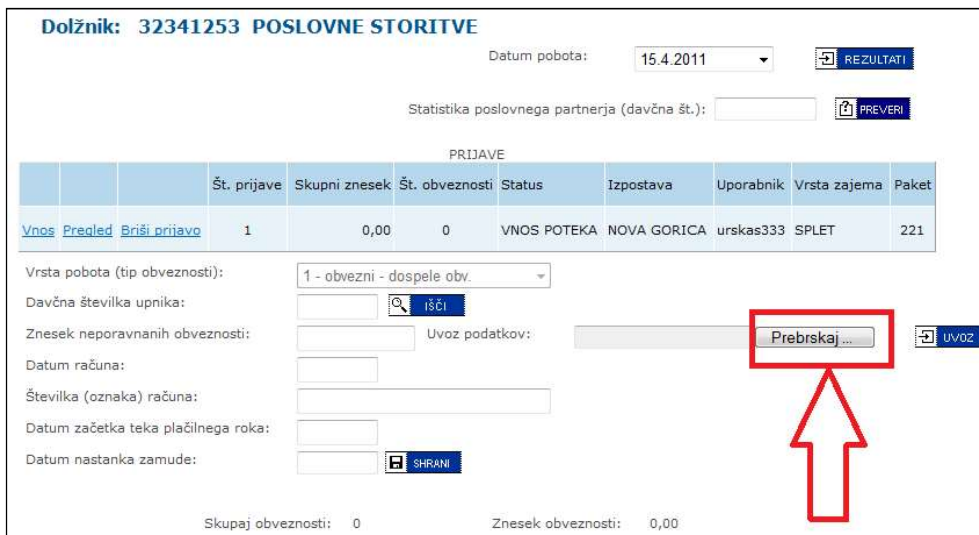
Dolžnik: 32341253 POSLOVNE STORITVE

Datum pobota: 15.4.2011 REZULTATI

Statistika poslovnega partnerja (davčna št.): PREVERI

PRIJAVE

| | | | Št. prijave | Skupni znesek | Št. obveznosti | Status | Izpostava | Uporabnik | Vrsta zajema | Paket |
|---|---|---|---|---|---|---|---|---|---|---|
| Vnos | Pregled | Briši prijavo | 1 | 0,00 | 0 | VNOS POTEKA | NOVA GORICA | urskas333 | SPLET | 221 |

Vrsta pobota (tip obveznosti): 1 - obvezni - dospele obv.

Davčna številka upnika: IŠČI

Znesek neporavnanih obveznosti: Uvoz podatkov: Prebrskaj ... UVOZ

Datum računa:

Številka (oznaka) računa:

Datum začetka teka plačilnega roka:

Datum nastanka zamude: SHRANI

Skupaj obveznosti: 0 Znesek obveznosti: 0,00